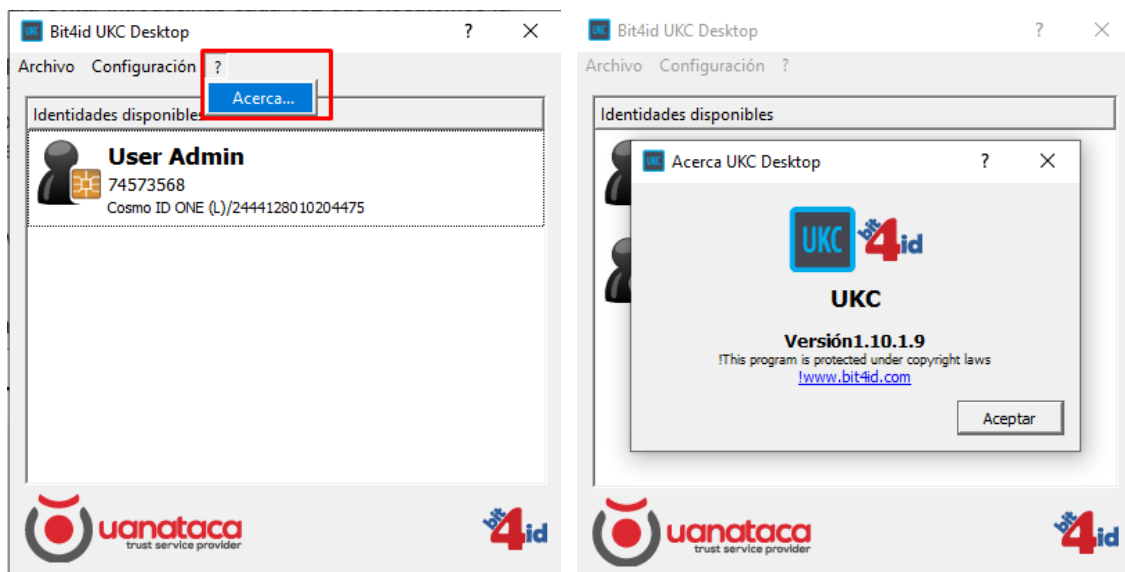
Bit4id UKC Desktop ? ✕

Archivo Configuración ?

Acerca...

Identidades disponibles

User Admin
74573568
Cosmo ID ONE (L)/2444128010204475

uanataca
trust service provider

bit4id

Bit4id UKC Desktop ? ✕

Archivo Configuración ?

Identidades disponibles

Acerca UKC Desktop ? ✕

UKC bit4id

UKC

Versión1.10.1.9
!This program is protected under copyright laws
!www.bit4id.com

Aceptar

uanataca
trust service provider

bit4id